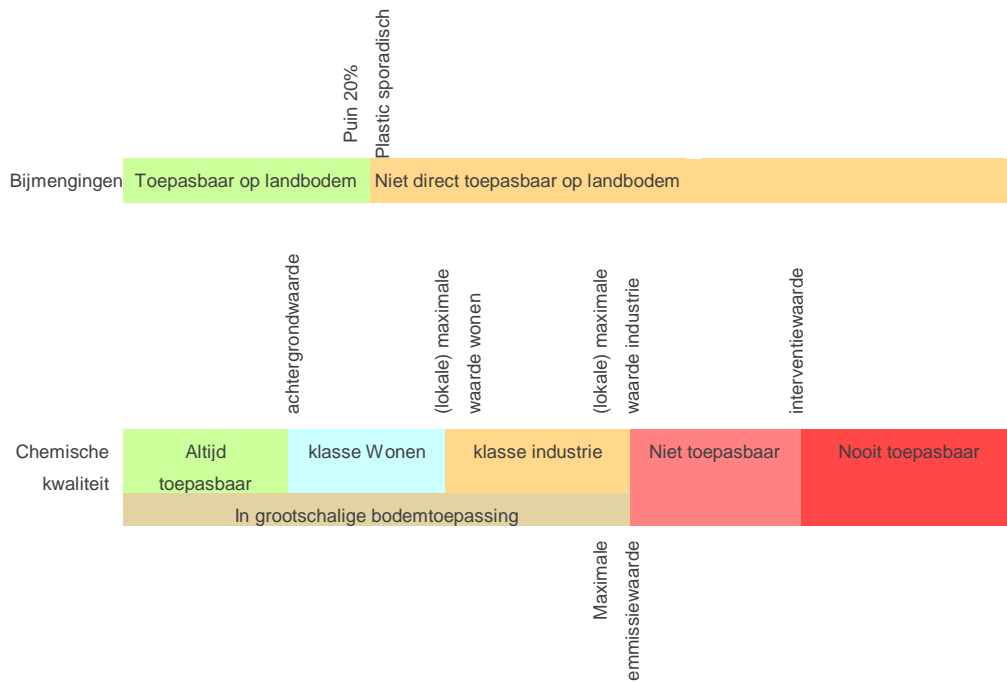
Puin 20%
Plastic sporadisch

Bijmengingen Toepasbaar op landbodem Niet direct toepasbaar op landbodem

achtergrondwaarde
(lokale) maximale waarde wonen
(lokale) maximale waarde industrie
interventiewaarde

Chemische kwaliteit

Altijd toepasbaar
klasse Wonen
klasse industrie
Niet toepasbaar
Nooit toepasbaar
In grootschalige bodemtoepassing

Maximale emmissiewaarde